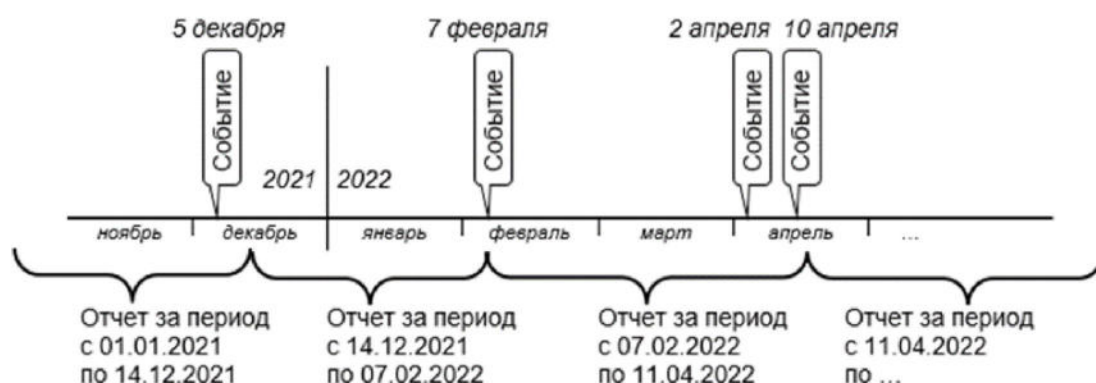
5 декабря

7 февраля

2 апреля 10 апреля

Событие

Событие

Событие

Событие

2021 2022

ноябрь декабрь январь февраль март апрель ...

Отчет за период с 01.01.2021 по 14.12.2021

Отчет за период с 14.12.2021 по 07.02.2022

Отчет за период с 07.02.2022 по 11.04.2022

Отчет за период с 11.04.2022 по ...